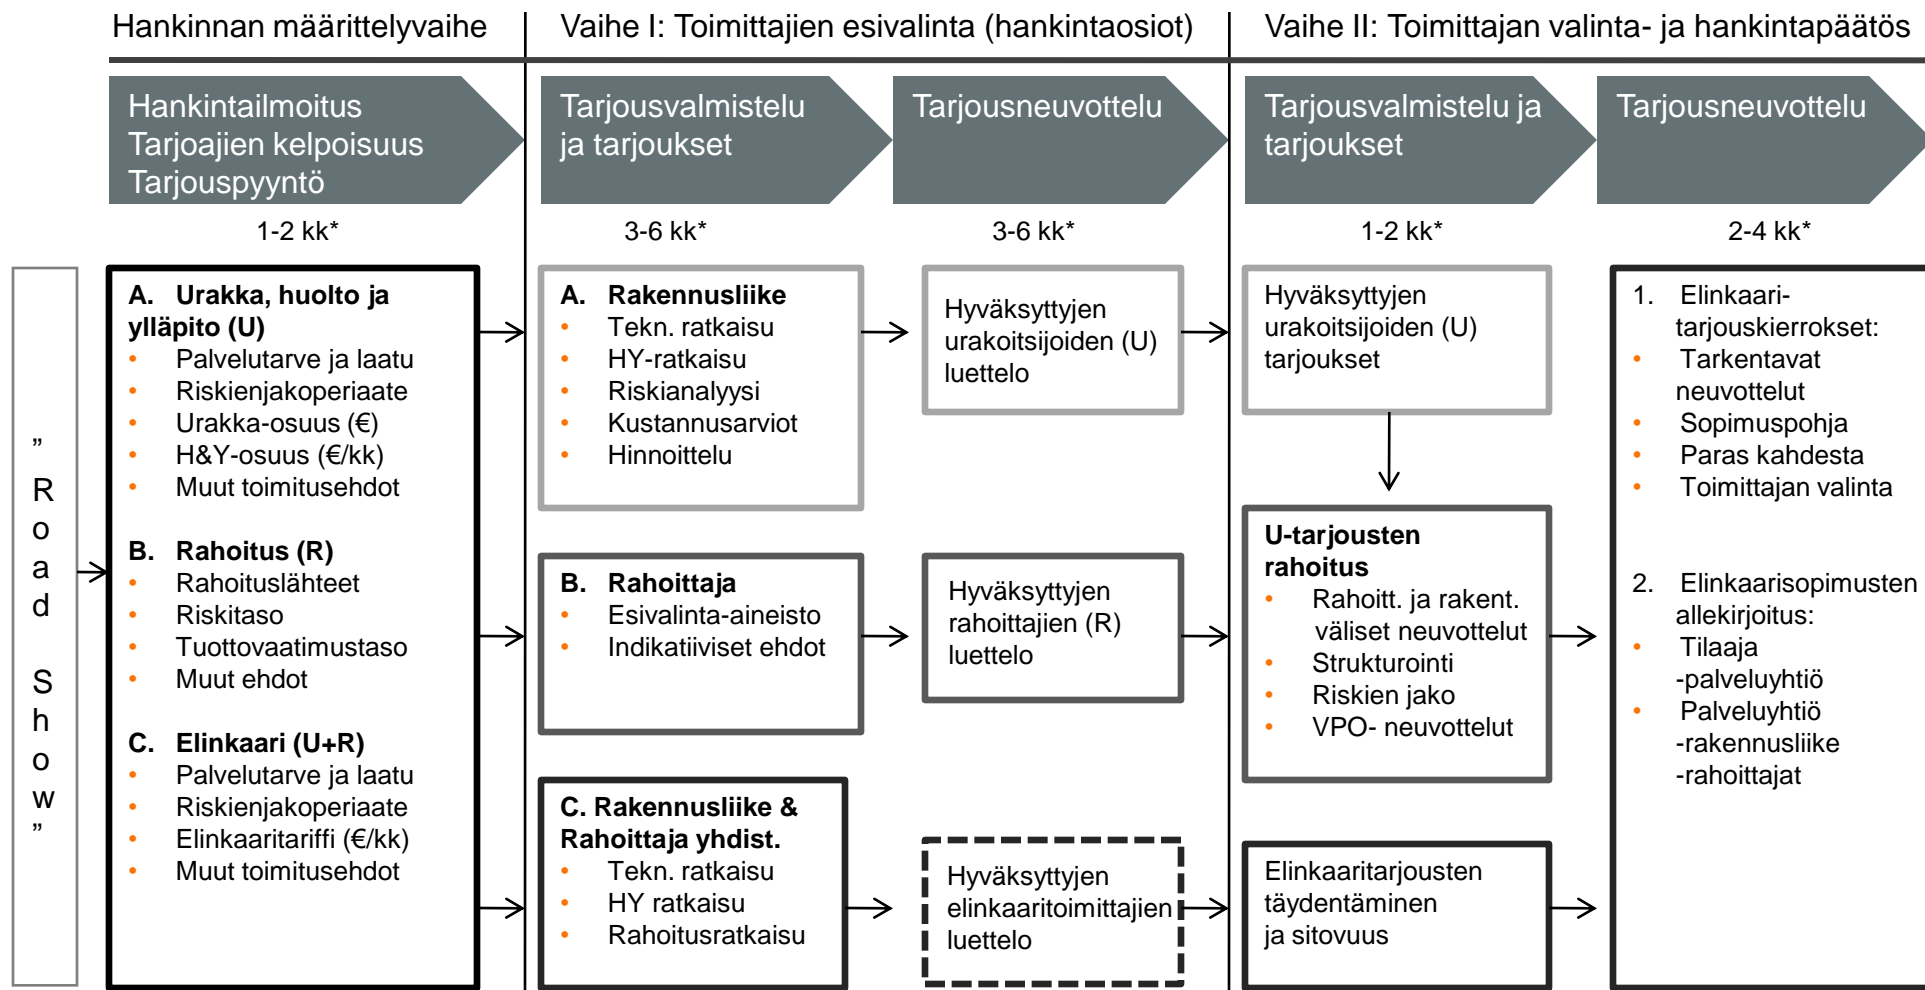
Hankinnan määrittelyvaihe

Vaihe I: Toimittajien esivalinta (hankintaosiot)

Vaihe II: Toimittajan valinta- ja hankintapäätös

Hankintailmoitus
Tarjoajien kelpoisuus
Tarjouspyyntö

Tarjousvalmistelu ja tarjoukset

Tarjousneuvottelu

Tarjousvalmistelu ja tarjoukset

Tarjousneuvottelu

1-2 kk*

3-6 kk*

3-6 kk*

1-2 kk*

2-4 kk*

” Road Show ”

A. Urakka, huolto ja ylläpito (U)
• Palvelutarve ja laatu
• Riskienjakoperiaate
• Urakka-osuus (€)
• H&Y-osuus (€/kk)
• Muut toimitusehdot

B. Rahoitus (R)
• Rahoituslähteet
• Riskitaso
• Tuottovaatimustaso
• Muut ehdot

C. Elinkaari (U+R)
• Palvelutarve ja laatu
• Riskienjakoperiaate
• Elinkaaritariffi (€/kk)
• Muut toimitusehdot

A. Rakennusliike
• Tekn. ratkaisu
• HY-ratkaisu
• Riskianalyysi
• Kustannusarviot
• Hinnoittelu

B. Rahoittaja
• Esivalinta-aineisto
• Indikatiiviset ehdot

C. Rakennusliike & Rahoittaja yhdist.
• Tekn. ratkaisu
• HY ratkaisu
• Rahoitusratkaisu

Hyväksyttyjen urakoitsijoiden (U) luettelo

Hyväksyttyjen rahoittajien (R) luettelo

Hyväksyttyjen elinkaaritoimittajien luettelo

Hyväksyttyjen urakoitsijoiden (U) tarjoukset

U-tarjousten rahoitus
• Rahoitt. ja rakent. väliset neuvottelut
• Strukturointi
• Riskien jako
• VPO- neuvottelut

Elinkaaritarjousten täydentäminen ja sitovuus

1. Elinkaari-tarjouskierrokset:
• Tarkentavat neuvottelut
• Sopimuspohja
• Paras kahdesta
• Toimittajan valinta

2. Elinkaarisopimusten allekirjoitus:
• Tilaaja -palveluyhtiö
• Palveluyhtiö -rakennusliike -rahoittajat